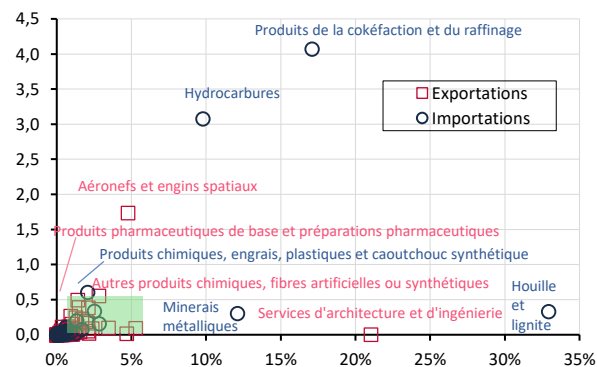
4,5
4,0
3,5
3,0
2,5
2,0
1,5
1,0
0,5
0,0

0%
5%
10%
15%
20%
25%
30%
35%

Produits de la cokéfaction et du raffinage
Hydrocarbures
Exportations
Importations
Aéronefs et engins spatiaux
Produits pharmaceutiques de base et préparations pharmaceutiques
Produits chimiques, engrais, plastiques et caoutchouc synthétique
Autres produits chimiques, fibres artificielles ou synthétiques
Minerais métalliques
Services d'architecture et d'ingénierie
Houille et lignite